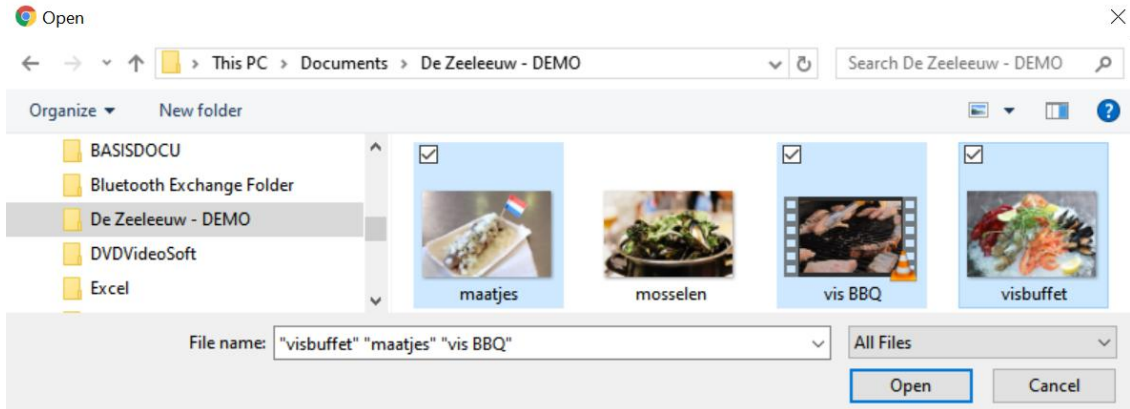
Open

This PC > Documents > De Zeeleeuw - DEMO

Search De Zeeleeuw - DEMO

Organize ▾ New folder

BASISDOCU
Bluetooth Exchange Folder
De Zeeleeuw - DEMO
DVDVideoSoft
Excel

maatjes
mosselen
vis BBQ
visbuffet

File name: "visbuffet" "maatjes" "vis BBQ"

All Files

Open
Cancel